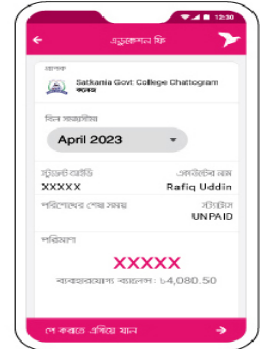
12:30

এডুকেশন ফি

প্রাপক
Satkania Govt. College Chattogram
সাতকানিয়া

বিল সময়সীমা
April 2023

স্টুডেন্ট আইডি
XXXXX

একাউন্টের নাম
Rafiq Uddin

পরিশোধের শেষ সময়

স্ট্যাটাস
UNPAID

পরিমাণ
XXXXX

ব্যবহারযোগ্য ব্যালেন্স: ৳4,080.50

পে করতে এগিয়ে যান